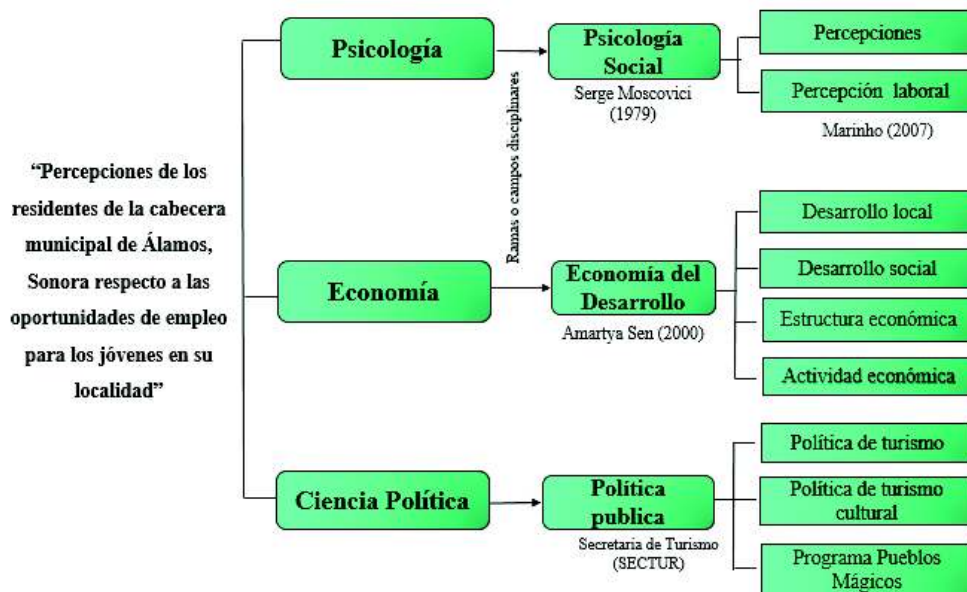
"Percepciones de los residentes de la cabecera municipal de Álamos, Sonora respecto a las oportunidades de empleo para los jóvenes en su localidad"

Psicología

Psicología Social

Serge Moscovici (1979)

Percepciones

Percepción laboral

Marinho (2007)

Ramas o campos disciplinares

Economía

Economía del Desarrollo

Amartya Sen (2000)

Desarrollo local

Desarrollo social

Estructura económica

Actividad económica

Ciencia Política

Política publica

Secretaria de Turismo (SECTUR)

Política de turismo

Política de turismo cultural

Programa Pueblos Mágicos